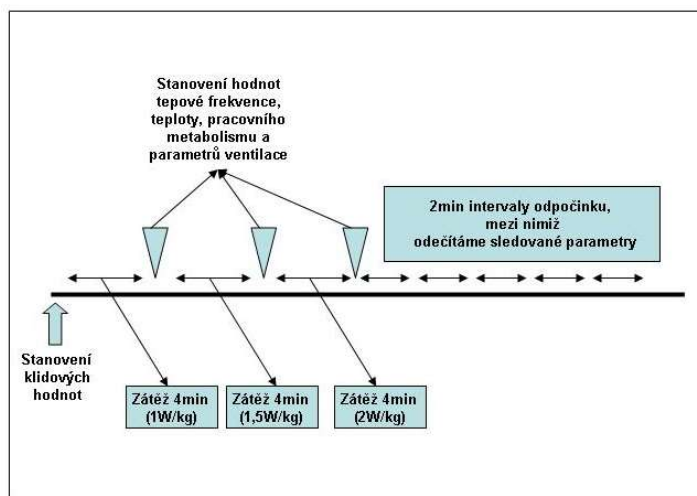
Stanovení hodnot tepové frekvence, teploty, pracovního metabolismu a parametrů ventilace

2min intervaly odpočinku, mezi nimiž odečítáme sledované parametry

Stanovení klidových hodnot

Zátěž 4min (1W/kg)

Zátěž 4min (1,5W/kg)

Zátěž 4min (2W/kg)